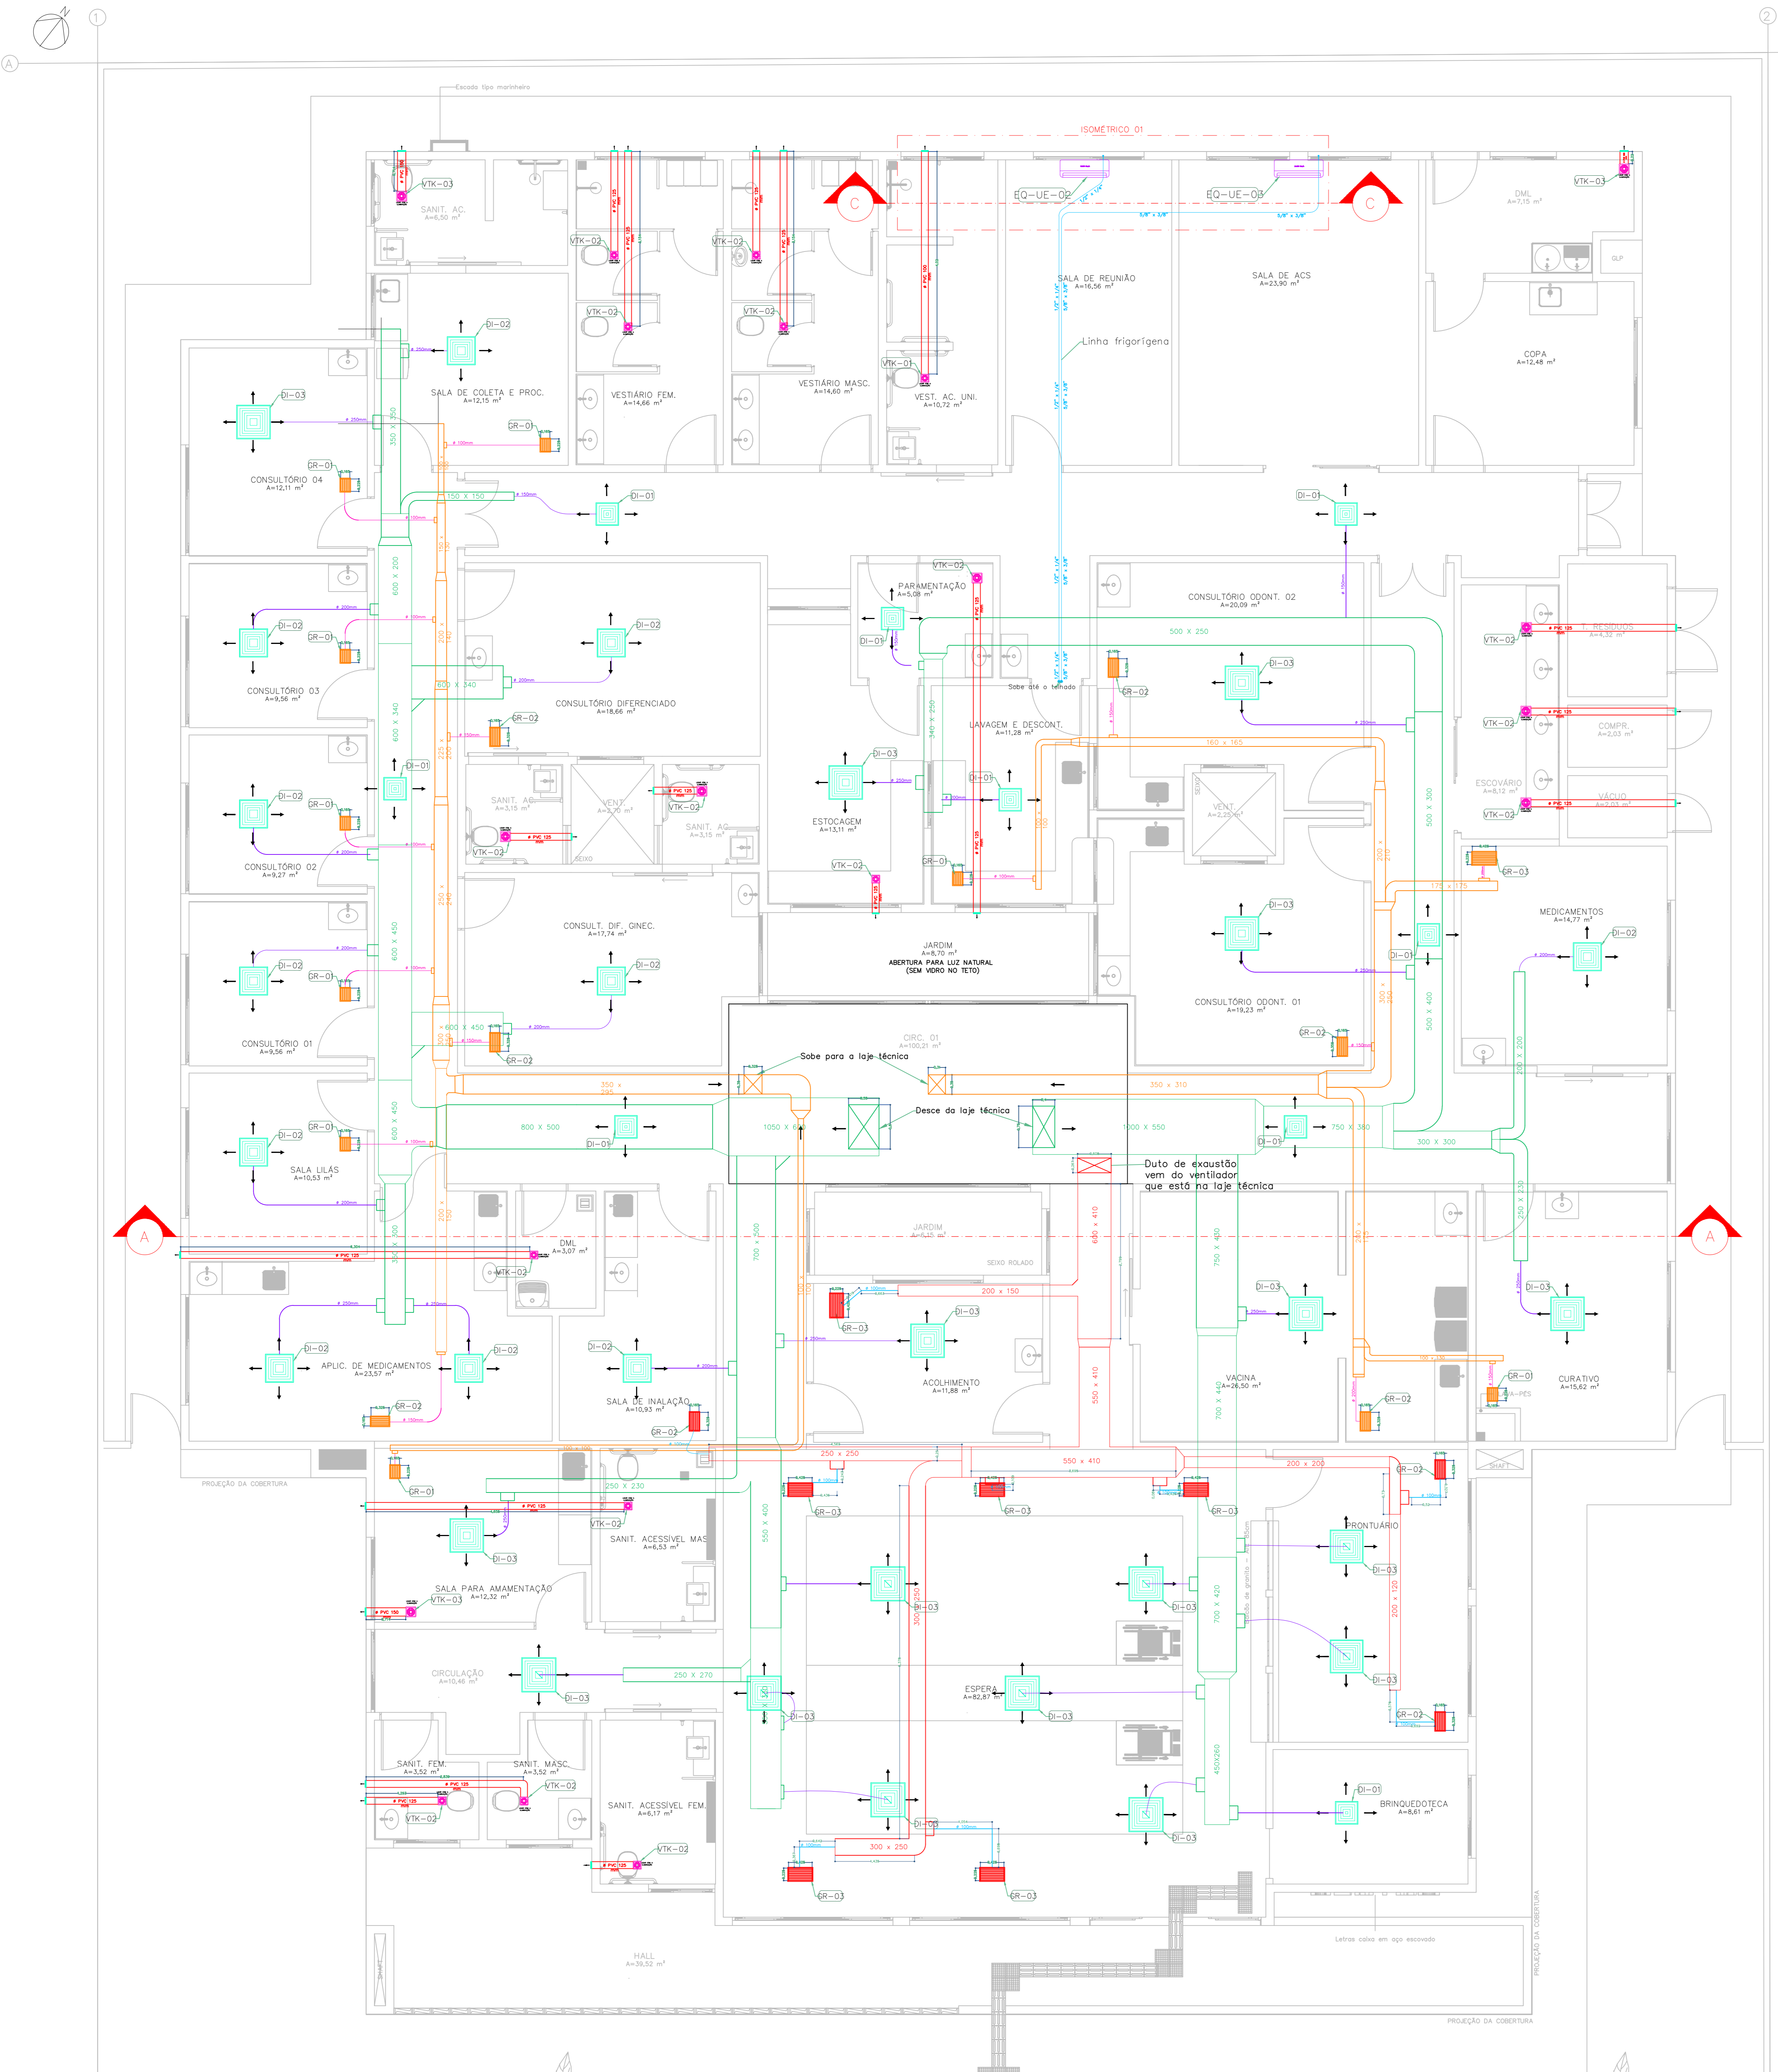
1
2
A
Escada tipo marinheiro
ISOMÉTRICO 01
VTK-03
SANIT. AC.
A=6,50 m²
VTK-02
VTK-02
VTK-02
VTK-02
VTK-01
EQ-UE-02
EQ-UE-03
C
C
VTK-03
DML
A=7,15 m²
GLP
SALA DE REUNIÃO
A=16,56 m²
SALA DE ACS
A=23,90 m²
Linha frigorígena
COPA
A=12,48 m²
DI-02
SALA DE COLETA E PROC.
A=12,15 m²
VESTIÁRIO FEM.
A=14,66 m²
VESTIÁRIO MASC.
A=14,60 m²
VEST. AC. UNI.
A=10,72 m²
DI-03
GR-01
GR-01
CONSULTÓRIO 04
A=12,11 m²
150 X 150
DI-01
DI-01
VTK-02
PARAMENTAÇÃO
A=5,08 m²
CONSULTÓRIO ODONT. 02
A=20,09 m²
500 X 250
DI-02
GR-01
DI-02
DI-01
Sobe até o telhado
DI-03
GR-02
VTK-02
T. RESÍDUOS
A=4,32 m²
CONSULTÓRIO 03
A=9,56 m²
600 X 340
CONSULTÓRIO DIFERENCIADO
A=18,66 m²
GR-02
LAVAGEM E DESCONT.
A=11,28 m²
160 X 165
VTK-02
COMPR.
A=2,03 m²
DI-01
DI-02
GR-01
DI-03
DI-01
ESCOVÁRIO
A=6,12 m²
SANIT. AC.
A=3,15 m²
VENT.
A=2,70 m²
VTK-02
SANIT. AC.
A=3,15 m²
VENT.
A=2,25 m²
VTK-02
VÁCUO
A=2,03 m²
VTK-02
CONSULTÓRIO 02
A=9,27 m²
ESTOCAGEM
A=13,11 m²
GR-01
GR-03
VTK-02
175 X 175
DI-03
MEDICAMENTOS
A=14,77 m²
CONSULT. DIF. GINEC.
A=17,74 m²
JARDIM
A=8,70 m²
ABERTURA PARA LUZ NATURAL
(SEM VIDRO NO TETO)
DI-02
DI-02
DI-01
DI-02
GR-01
CONSULTÓRIO 01
A=9,56 m²
600 X 450
GR-02
CIRC. 01
A=100,21 m²
CONSULTÓRIO ODONT. 01
A=19,23 m²
GR-02
Sobe para a laje técnica
350 X 310
350 X 295
800 X 500
DI-01
1050 X 6
Desce da laje técnica
1000 X 550
750 X 380
300 X 300
DI-01
GR-01
DI-02
SALA LILÁS
A=10,53 m²
Duto de exaustão vem do ventilador que está na laje técnica
A
A
DML
A=3,07 m²
VTK-02
JARDIM
A=6,15 m²
SEIXO ROLADO
200 X 150
DI-03
DI-03
DI-03
GR-03
DI-02
DI-02
APLIC. DE MEDICAMENTOS
A=23,57 m²
DI-02
SALA DE INALAÇÃO
A=10,93 m²
ACOLHIMENTO
A=11,88 m²
VACINA
A=26,50 m²
GR-01
CURATIVO
A=15,62 m²
GR-02
GR-02
GR-02
250 X 250
550 X 410
200 X 200
GR-02
GR-01
PROJEÇÃO DA COBERTURA
250 X 230
SHAFT
GR-03
GR-03
GR-03
VTK-02
SANIT. ACESSÍVEL MAS
A=6,53 m²
PRONTUÁRIO
DI-03
DI-03
SALA PARA AMAMENTAÇÃO
VTK-03
A=12,32 m²
DI-03
DI-03
DI-03
CIRCULAÇÃO
A=10,46 m²
250 X 270
DI-03
DI-03
ESPERA
A=82,87 m²
DI-03
DI-03
SANIT. FEM.
A=3,52 m²
SANIT. MASC.
A=3,52 m²
VTK-02
VTK-02
SANIT. ACESSÍVEL FEM.
A=6,17 m²
VTK-02
DI-03
DI-03
DI-01
BRINQUEDOTECA
A=8,61 m²
300 X 250
GR-03
GR-03
Letras caixa em aço escovado
HALL
A=39,52 m²
PROJEÇÃO DA COBERTURA
PROJEÇÃO DA COBERTURA